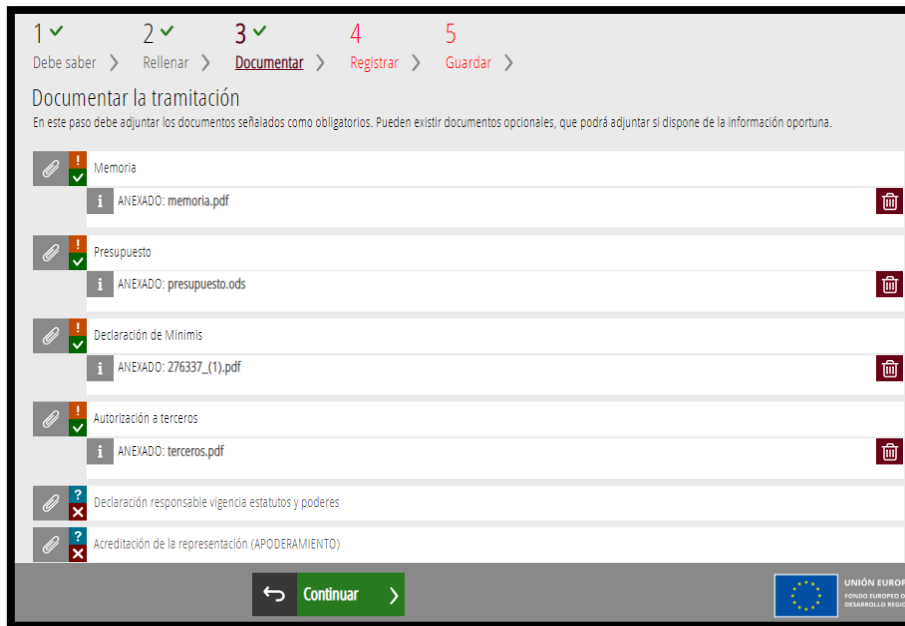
1 ✓ Debe saber ›
2 ✓ Rellenar ›
3 ✓ Documentar ›
4 Registrar ›
5 Guardar ›

Documentar la tramitación

En este paso debe adjuntar los documentos señalados como obligatorios. Pueden existir documentos opcionales, que podrá adjuntar si dispone de la información oportuna.

! Memoria
i ANEXADO: memoria.pdf

! Presupuesto
i ANEXADO: presupuesto.ods

! Declaración de Minimis
i ANEXADO: 276337_(1).pdf

! Autorización a terceros
i ANEXADO: terceros.pdf

? Declaración responsable vigencia estatutos y poderes

? Acreditación de la representación (APODERAMIENTO)

Continuar ›

UNIÓN EUROP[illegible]
FONDO EUROPEO D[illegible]
DESARROLLO REGIO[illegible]